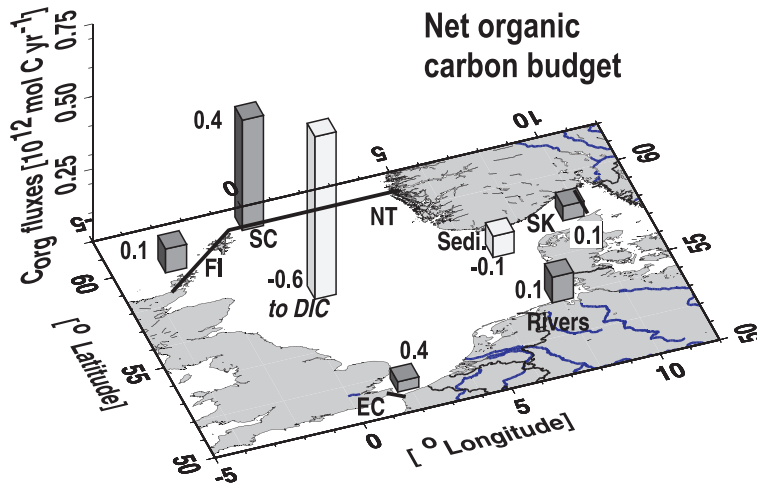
Net organic carbon budget

$C_{org}$ fluxes [$10^{12}$ mol C yr$^{-1}$]

0.75
0.50
0.25
0

-5
0
5
10

60
55
50

0.4
0.1
FI
SC
NT
-0.6
to DIC
Sedi.
-0.1
SK
0.1
0.1
Rivers
0.4
EC

[ ° Latitude]
60
55
50

[ ° Longitude]
-5
0
5
10